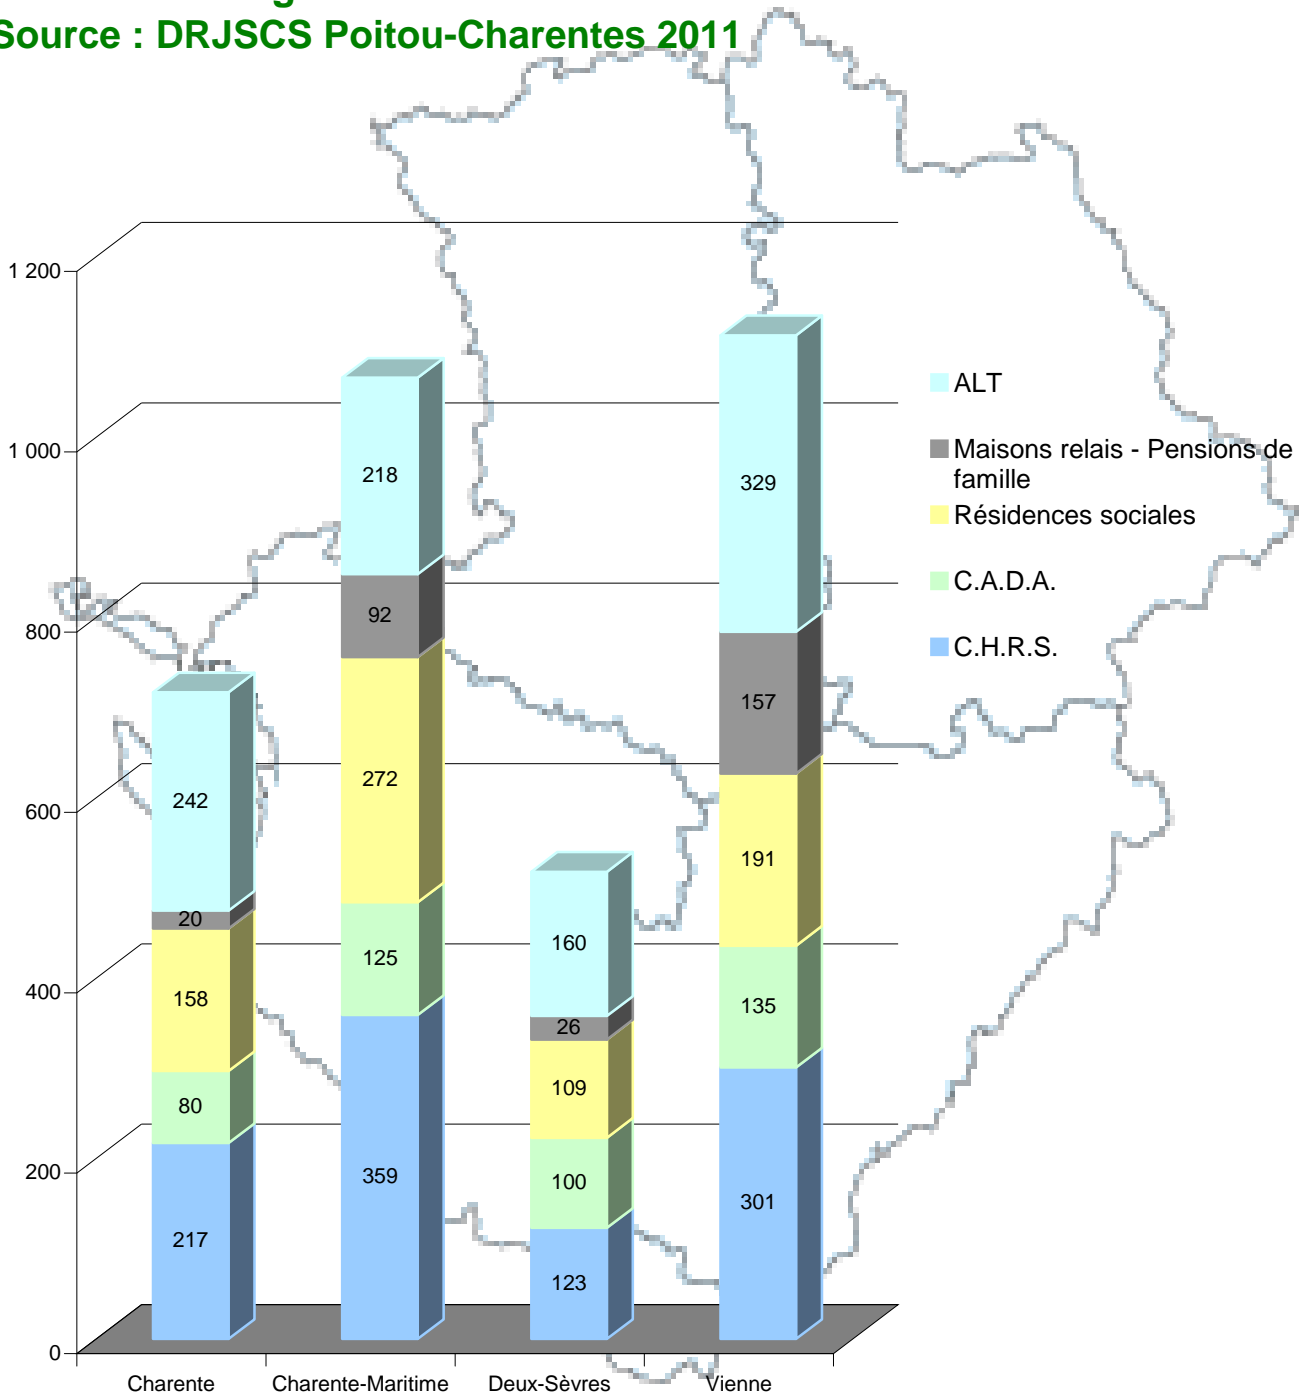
Source : DRJSCS Poitou-Charentes 2011

1 200
1 000
800
600
400
200
0

242
20
158
80
217

218
92
272
125
359

160
26
109
100
123

329
157
191
135
301

Charente
Charente-Maritime
Deux-Sèvres
Vienne

ALT
Maisons relais - Pensions de famille
Résidences sociales
C.A.D.A.
C.H.R.S.